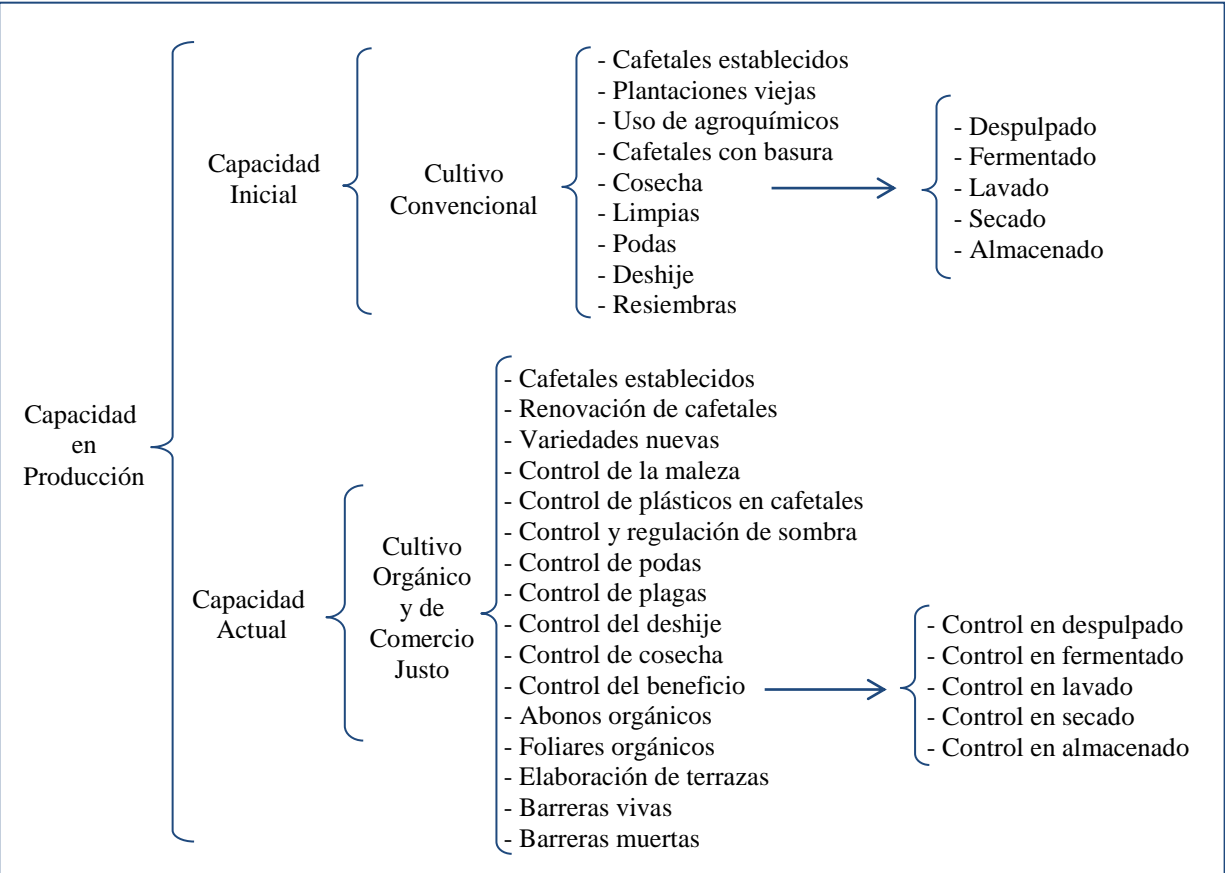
Capacidad en Producción

Capacidad Inicial

Cultivo Convencional

- Cafetales establecidos
- Plantaciones viejas
- Uso de agroquímicos
- Cafetales con basura
- Cosecha
- Limpias
- Podas
- Deshije
- Resiembras

- Despulpado
- Fermentado
- Lavado
- Secado
- Almacenado

Capacidad Actual

Cultivo Orgánico y de Comercio Justo

- Cafetales establecidos
- Renovación de cafetales
- Variedades nuevas
- Control de la maleza
- Control de plásticos en cafetales
- Control y regulación de sombra
- Control de podas
- Control de plagas
- Control del deshije
- Control de cosecha
- Control del beneficio
- Abonos orgánicos
- Foliares orgánicos
- Elaboración de terrazas
- Barreras vivas
- Barreras muertas

- Control en despulpado
- Control en fermentado
- Control en lavado
- Control en secado
- Control en almacenado